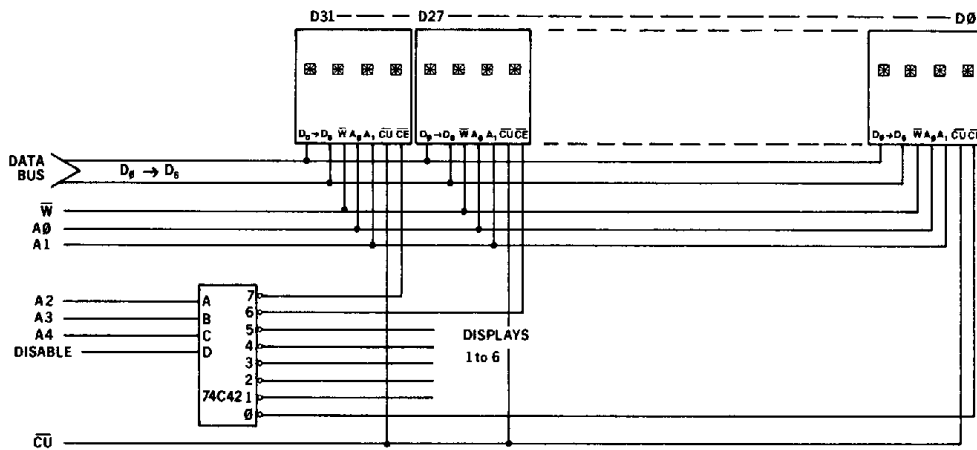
D31 D27 DØ

$D_Ø \rightarrow D_6$ $\overline{W}$ $A_Ø$ $A_1$ $\overline{CU}$ $\overline{CE}$

$D_Ø \rightarrow D_6$ $\overline{W}$ $A_Ø$ $A_1$ $\overline{CU}$ $\overline{CE}$

$D_Ø \rightarrow D_6$ $\overline{W}$ $A_Ø$ $A_1$ $\overline{CU}$ $\overline{CE}$

DATA BUS

$D_Ø \rightarrow D_6$

$\overline{W}$

AØ

A1

A2

A3

A4

DISABLE

A

B

C

D

7

6

5

4

3

2

1

Ø

74C42

DISPLAYS 1 to 6

$\overline{CU}$